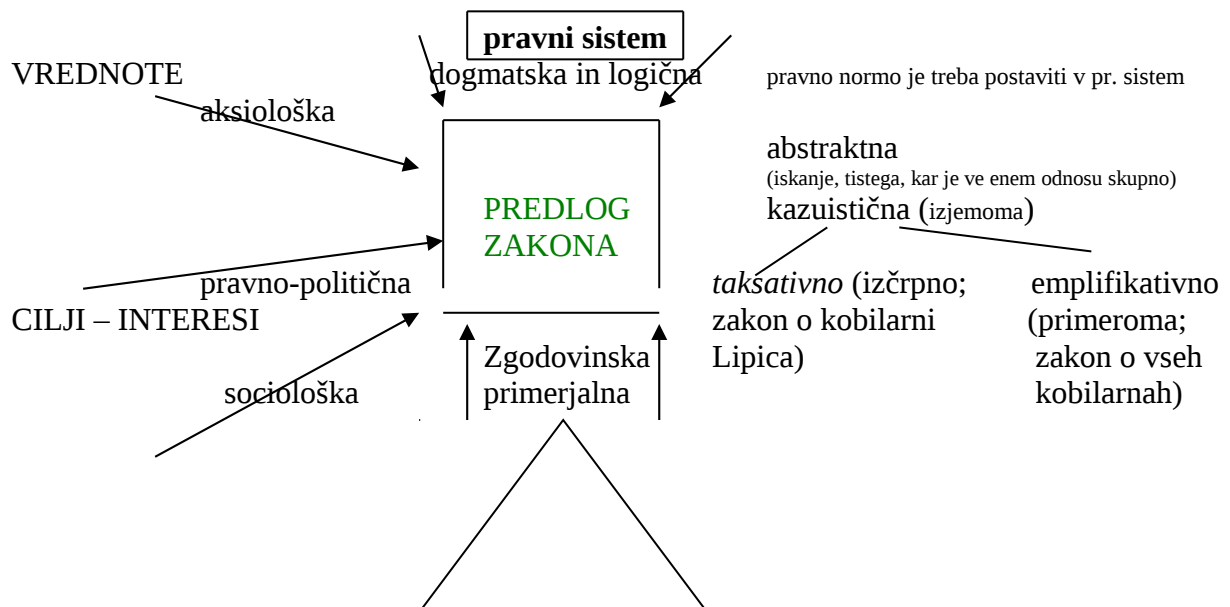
**pravni sistem**

VREDNOTE

dogmatska in logična

pravno normo je treba postaviti v pr. sistem

aksiološka

abstraktna
(iskanje, tistega, kar je ve enem odnosu skupno)
kazuistična (izjemoma)

PREDLOG ZAKONA

pravno-politična

CILJI – INTERESI

*taksativno* (izčrpno; zakon o kobilarni Lipica)

emplifikativno (primeroma; zakon o vseh kobilarnah)

Zgodovinska primerjalna

sociološka